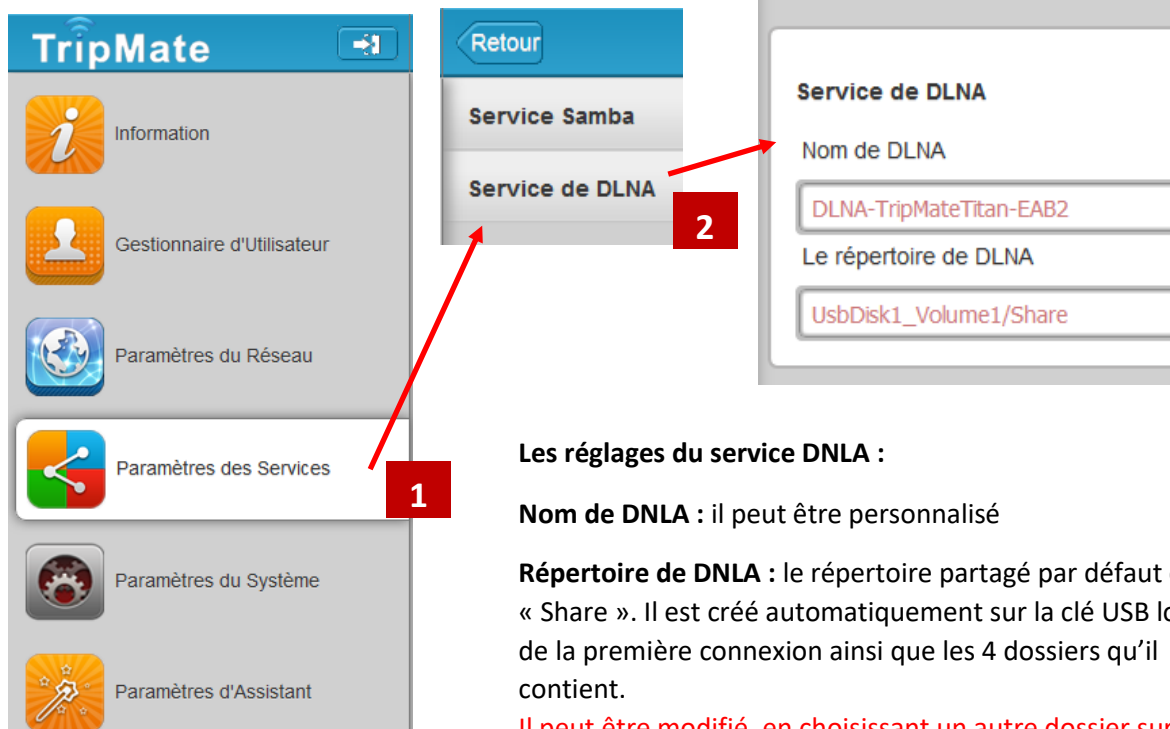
TripMate

Information

Gestionnaire d'Utilisateur

Paramètres du Réseau

Paramètres des Services

Paramètres du Système

Paramètres d'Assistant

Retour

Service Samba

Service de DLNA

1

2

Service de DLNA

Nom de DLNA

DLNA-TripMateTitan-EAB2

Le répertoire de DLNA

UsbDisk1_Volume1/Share

Les réglages du service DNLA :

Nom de DNLA : il peut être personnalisé

Répertoire de DNLA : le répertoire partagé par défaut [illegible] « Share ». Il est créé automatiquement sur la clé USB l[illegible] de la première connexion ainsi que les 4 dossiers qu'il contient.

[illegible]